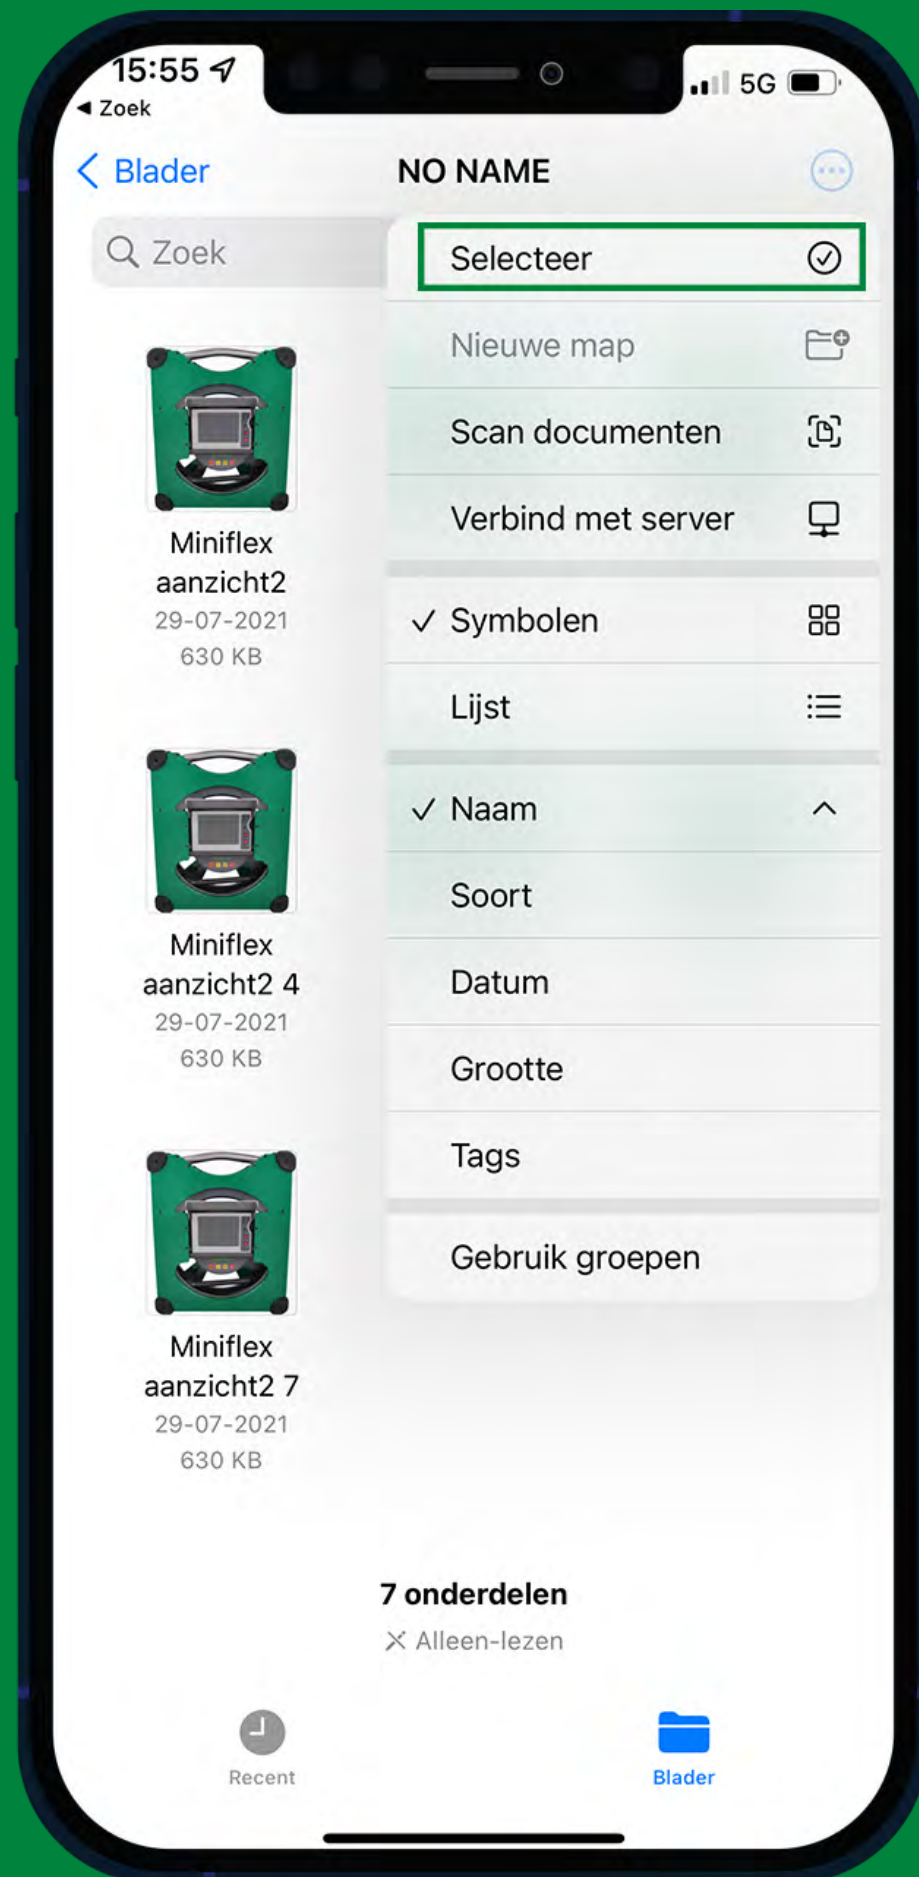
15:55
◀ Zoek
5G

< Blader
NO NAME

Zoek

Selecteer
Nieuwe map
Scan documenten
Verbind met server
✓ Symbolen
Lijst
✓ Naam
Soort
Datum
Grootte
Tags
Gebruik groepen

Miniflex aanzicht2
29-07-2021
630 KB

Miniflex aanzicht2 4
29-07-2021
630 KB

Miniflex aanzicht2 7
29-07-2021
630 KB

7 onderdelen
Alleen-lezen

Recent
Blader